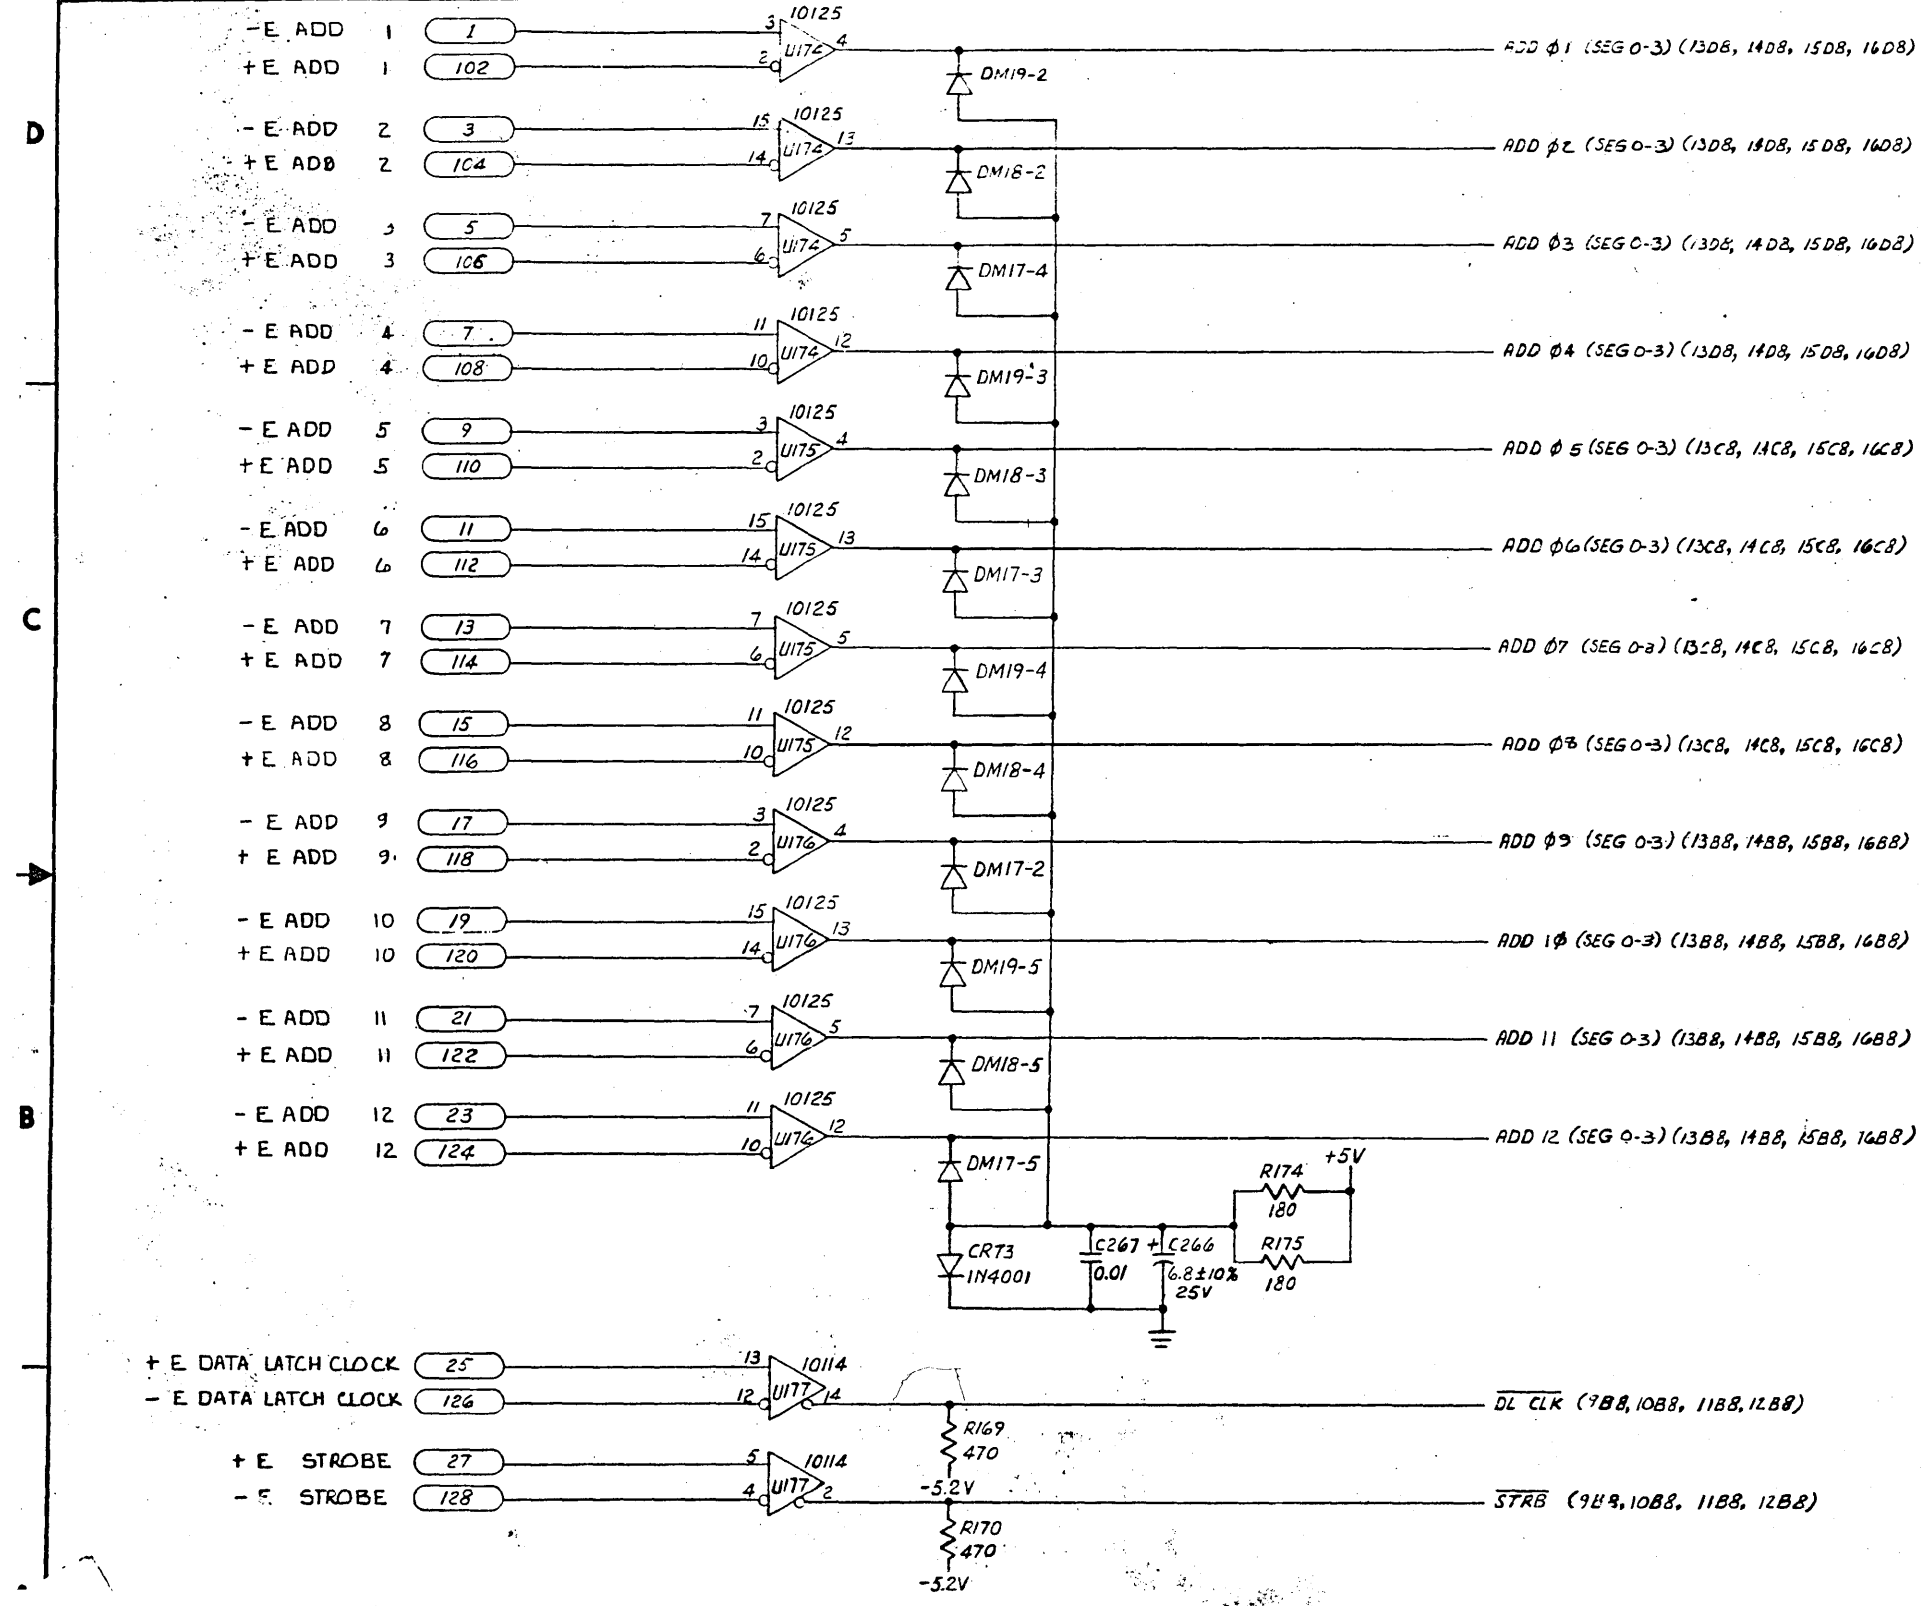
D

C

B

-E ADD 1 1
+E ADD 1 102
10125
3
2
U174
4
ADD ϕ1 (SEG 0-3) (13D8, 14D8, 15D8, 16D8)
DM19-2

-E ADD 2 3
+E ADD 2 104
10125
15
14
U174
13
ADD ϕ2 (SEG 0-3) (13D8, 14D8, 15D8, 16D8)
DM18-2

-E ADD 3 5
+E ADD 3 106
10125
7
6
U174
5
ADD ϕ3 (SEG 0-3) (13D8, 14D8, 15D8, 16D8)
DM17-4

-E ADD 4 7
+E ADD 4 108
10125
11
10
U174
12
ADD ϕ4 (SEG 0-3) (13D8, 14D8, 15D8, 16D8)
DM19-3

-E ADD 5 9
+E ADD 5 110
10125
3
2
U175
4
ADD ϕ5 (SEG 0-3) (13C8, 14C8, 15C8, 16C8)
DM18-3

-E ADD 6 11
+E ADD 6 112
10125
15
14
U175
13
ADD ϕ6 (SEG 0-3) (13C8, 14C8, 15C8, 16C8)
DM17-3

-E ADD 7 13
+E ADD 7 114
10125
7
6
U175
5
ADD ϕ7 (SEG 0-3) (13C8, 14C8, 15C8, 16C8)
DM19-4

-E ADD 8 15
+E ADD 8 116
10125
11
10
U175
12
ADD ϕ8 (SEG 0-3) (13C8, 14C8, 15C8, 16C8)
DM18-4

-E ADD 9 17
+E ADD 9 118
10125
3
2
U176
4
ADD ϕ9 (SEG 0-3) (13B8, 14B8, 15B8, 16B8)
DM17-2

-E ADD 10 19
+E ADD 10 120
10125
15
14
U176
13
ADD 1ϕ (SEG 0-3) (13B8, 14B8, 15B8, 16B8)
DM19-5

-E ADD 11 21
+E ADD 11 122
10125
7
6
U176
5
ADD 11 (SEG 0-3) (13B8, 14B8, 15B8, 16B8)
DM18-5

-E ADD 12 23
+E ADD 12 124
10125
11
10
U176
12
ADD 12 (SEG 0-3) (13B8, 14B8, 15B8, 16B8)
DM17-5

CR73
1N4001
C267
0.01
C266
6.8±10%
25V
R174
180
R175
180
+5V

+E DATA LATCH CLOCK 25
-E DATA LATCH CLOCK 126
13
12
U177
10114
14
$\overline{DL\ CLK}$ (9B8, 10B8, 11B8, 12B8)
R169
470
-5.2V

+E STROBE 27
-E STROBE 128
5
4
U177
10114
2
$\overline{STRB}$ (9B8, 10B8, 11B8, 12B8)
R170
470
-5.2V